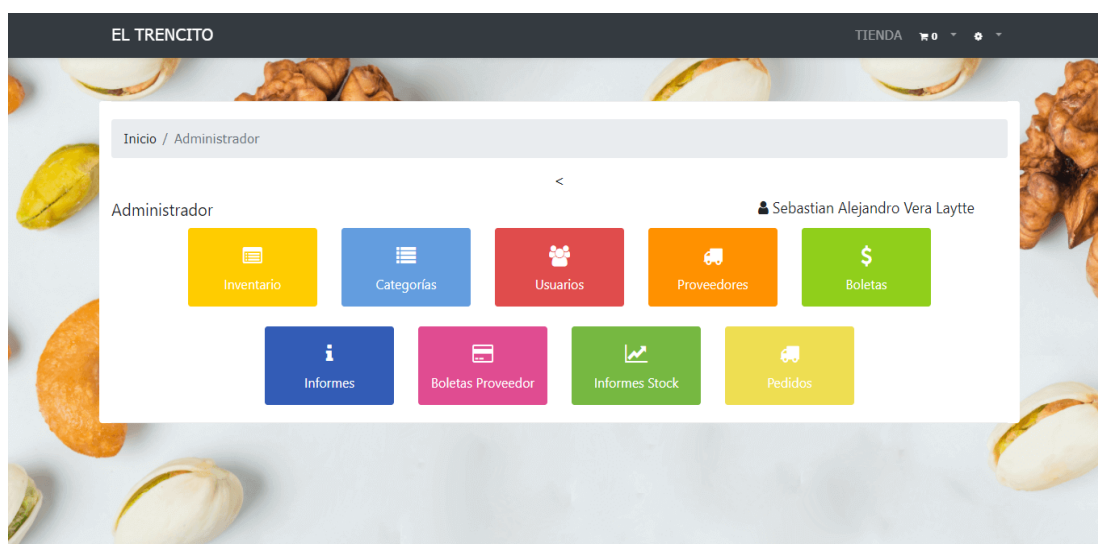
EL TRENCITO

TIENDA 0

Inicio / Administrador

<

Administrador

Sebastian Alejandro Vera Laytte

Inventario

Categorías

Usuarios

Proveedores

$

Boletas

i

Informes

Boletas Proveedor

Informes Stock

Pedidos